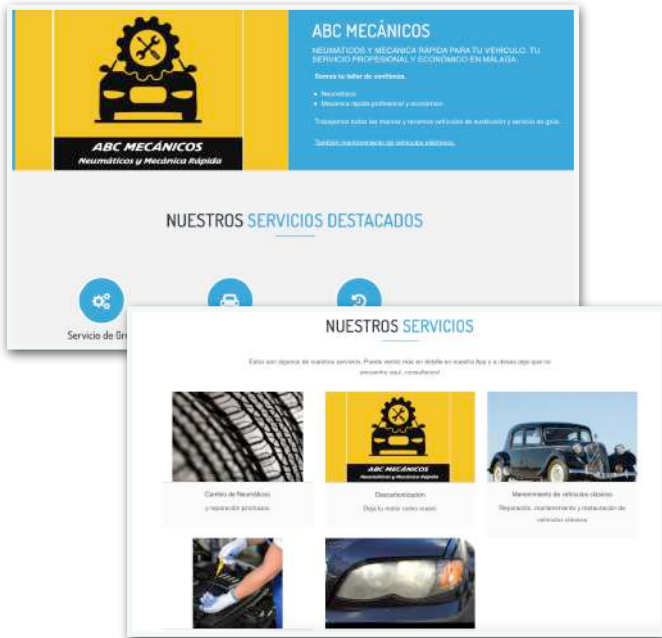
ABC MECÁNICOS
Neumáticos y Mecánica Rápida

ABC MECÁNICOS

NEUMÁTICOS Y MECÁNICA RÁPIDA PARA TU VEHÍCULO. TU SERVICIO PROFESIONAL Y ECONÓMICO EN MÁLAGA.

Somos tu taller de confianza.

- Neumáticos
- Mecánica rápida profesional y económica

Trabajamos todas las marcas y tenemos vehículos de sustitución y servicio de grúa.

También mantenimiento de vehículos eléctricos.

NUESTROS SERVICIOS DESTACADOS

Servicio de Gr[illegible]

NUESTROS SERVICIOS

Estos son algunos de nuestros servicios. Puede verlos más en detalle en nuestra App y si desea algo que no encuentre aquí, ¡consúltenos!

ABC MECÁNICOS
Neumáticos y Mecánica Rápida

Cambio de Neumáticos
y reparación pinchazos

Descarbonización
Deja tu motor como nuevo

Mantenimiento de vehículos clásicos
Reparación, mantenimiento y restauración de vehículos clásicos